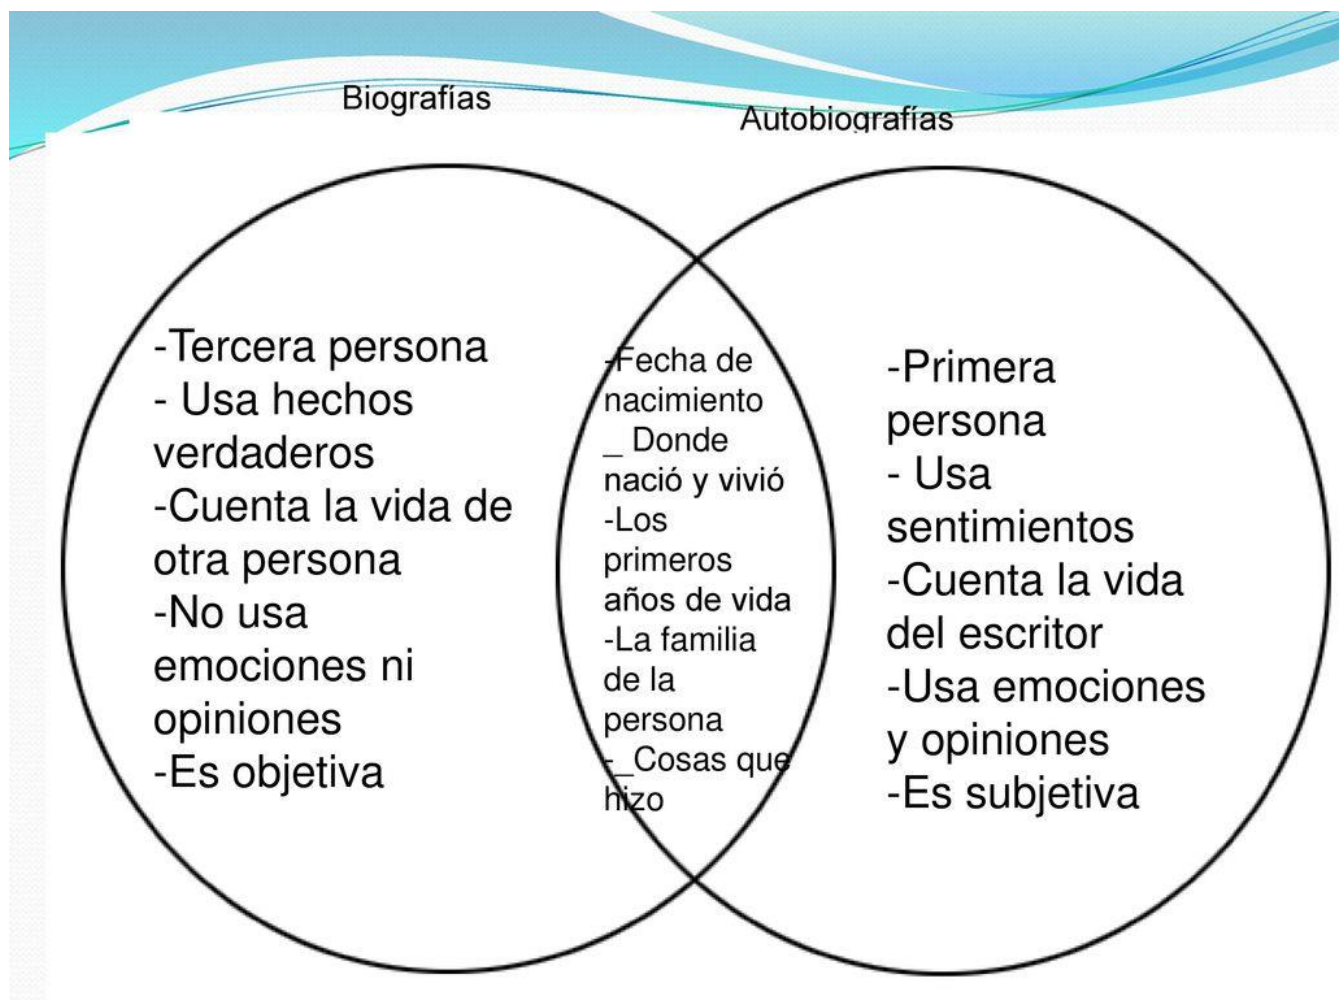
Biografías

Autobiografías

-Tercera persona
- Usa hechos verdaderos
-Cuenta la vida de otra persona
-No usa emociones ni opiniones
-Es objetiva

-Fecha de nacimiento
_ Donde nació y vivió
-Los primeros años de vida
-La familia de la persona
-_Cosas que hizo

-Primera persona
- Usa sentimientos
-Cuenta la vida del escritor
-Usa emociones y opiniones
-Es subjetiva